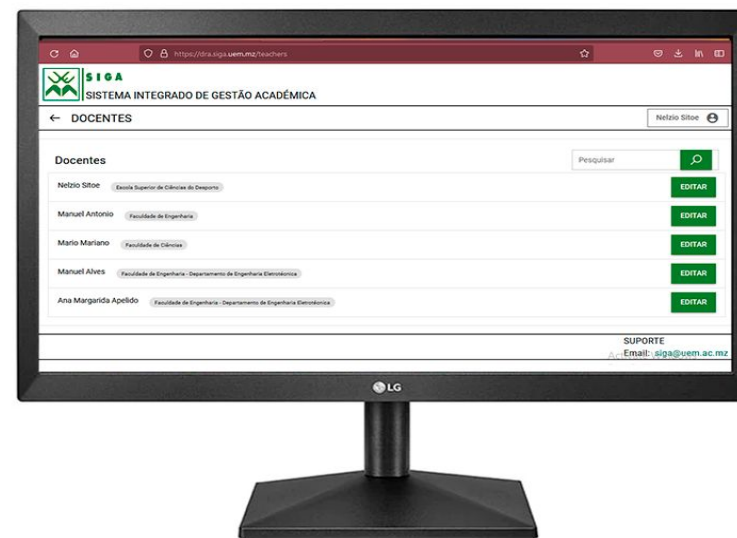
https://dra.siga.uem.mz/teachers

SIGA
SISTEMA INTEGRADO DE GESTÃO ACADÉMICA

← DOCENTES

Nelzio Sitoe

Docentes

Pesquisar

Nelzio Sitoe Escola Superior de Ciências do Desporto EDITAR

Manuel Antonio Faculdade de Engenharia EDITAR

Mario Mariano Faculdade de Ciências EDITAR

Manuel Alves Faculdade de Engenharia - Departamento de Engenharia Eletrotécnica EDITAR

Ana Margarida Apelido Faculdade de Engenharia - Departamento de Engenharia Eletrotécnica EDITAR

SUPORTE
Email: siga@uem.ac.mz

LG